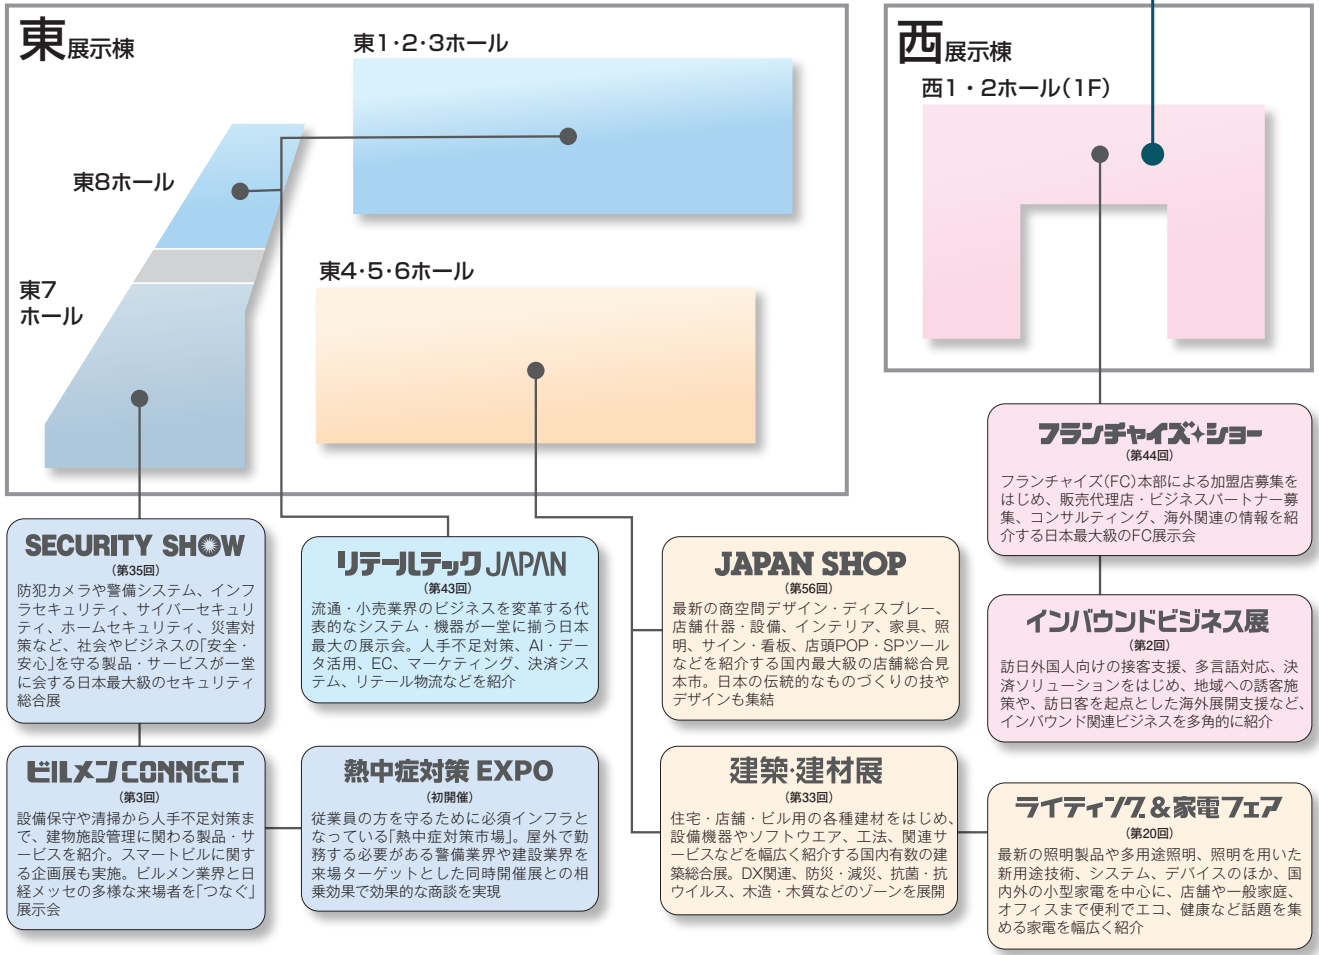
東展示棟

東1·2·3ホール

東8ホール

東7ホール

東4·5·6ホール

西展示棟

西1・2ホール(1F)

フランチャイズ・ショー
(第44回)
フランチャイズ(FC)本部による加盟店募集をはじめ、販売代理店・ビジネスパートナー募集、コンサルティング、海外関連の情報を紹介する日本最大級のFC展示会

インバウンドビジネス展
(第2回)
訪日外国人向けの接客支援、多言語対応、決済ソリューションをはじめ、地域への誘客施策や、訪日客を起点とした海外展開支援など、インバウンド関連ビジネスを多角的に紹介

SECURITY SHOW
(第35回)
防犯カメラや警備システム、インフラセキュリティ、サイバーセキュリティ、ホームセキュリティ、災害対策など、社会やビジネスの「安全・安心」を守る製品・サービスが一堂に会する日本最大級のセキュリティ総合展

リテールテック JAPAN
(第43回)
流通・小売業界のビジネスを変革する代表的なシステム・機器が一堂に揃う日本最大の展示会。人手不足対策、AI・データ活用、EC、マーケティング、決済システム、リテール物流などを紹介

JAPAN SHOP
(第56回)
最新の商空間デザイン・ディスプレー、店舗什器・設備、インテリア、家具、照明、サイン・看板、店頭POP・SPツールなどを紹介する国内最大級の店舗総合見本市。日本の伝統的なものづくりの技やデザインも集結

ビルメンCONNECT
(第3回)
設備保守や清掃から人手不足対策まで、建物施設管理に関わる製品・サービスを紹介。スマートビルに関する企画展も実施。ビルメン業界と日経メッセの多様な来場者を「つなぐ」展示会

熱中症対策 EXPO
(初開催)
従業員の方を守るために必須インフラとなっている「熱中症対策市場」。屋外で勤務する必要がある警備業界や建設業界を来場ターゲットとした同時開催展との相乗効果で効果的な商談を実現

建築·建材展
(第33回)
住宅・店舗・ビル用の各種建材をはじめ、設備機器やソフトウエア、工法、関連サービスなどを幅広く紹介する国内有数の建築総合展。DX関連、防災・減災、抗菌・抗ウイルス、木造・木質などのゾーンを展開

ライティング&家電フェア
(第20回)
最新の照明製品や多用途照明、照明を用いた新用途技術、システム、デバイスのほか、国内外の小型家電を中心に、店舗や一般家庭、オフィスまで便利でエコ、健康など話題を集める家電を幅広く紹介